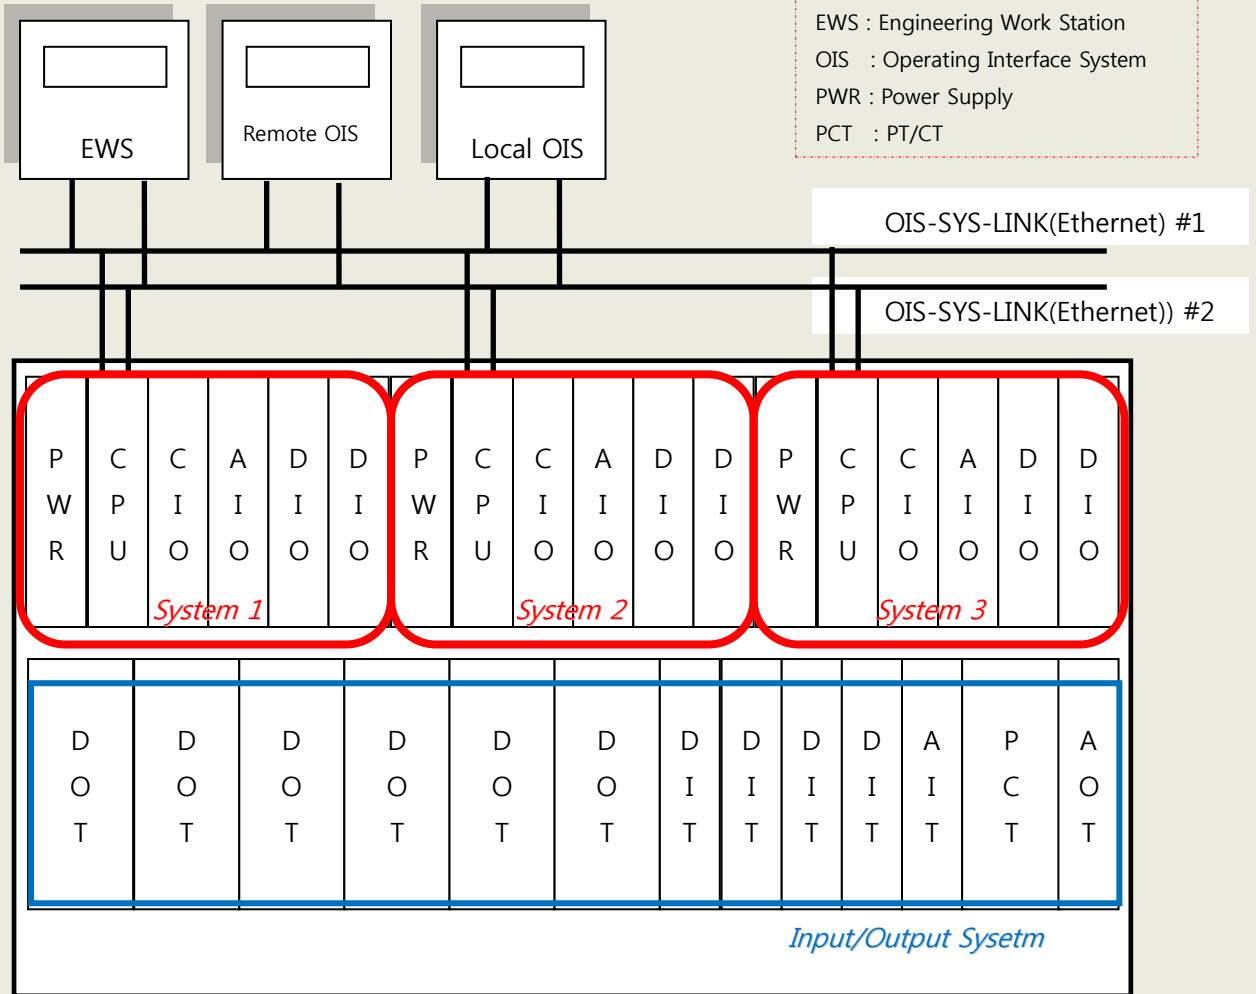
EWS

Remote OIS

Local OIS

EWS : Engineering Work Station
OIS : Operating Interface System
PWR : Power Supply
PCT : PT/CT

OIS-SYS-LINK(Ethernet) #1

OIS-SYS-LINK(Ethernet)) #2

PWR CPU CIO AIO DIO DIO
System 1

PWR CPU CIO AIO DIO DIO
System 2

PWR CPU CIO AIO DIO DIO
System 3

DOT DOT DOT DOT DOT DOT DIT DIT DIT DIT AIT PCT AOT

Input/Output Sysetm